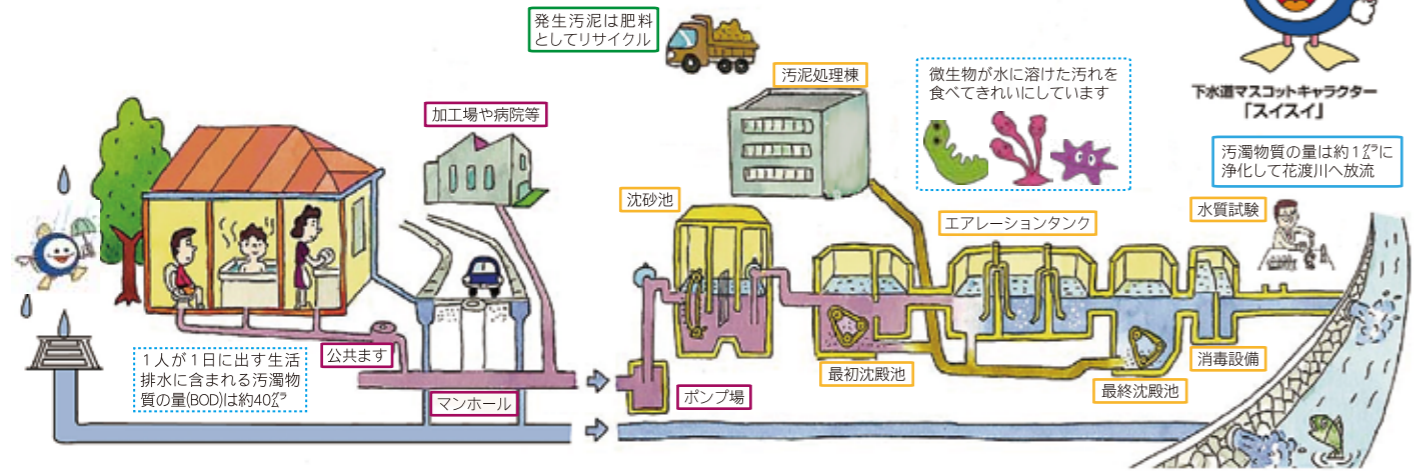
発生汚泥は肥料としてリサイクル

汚泥処理棟

微生物が水に溶けた汚れを食べてきれいにしています

下水道マスコットキャラクター「スイスイ」

汚濁物質の量は約1㌘に浄化して花渡川へ放流

加工場や病院等

沈砂池

エアレーションタンク

水質試験

1人が1日に出す生活排水に含まれる汚濁物質の量(BOD)は約40㌘

公共ます

マンホール

ポンプ場

最初沈殿池

最終沈殿池

消毒設備